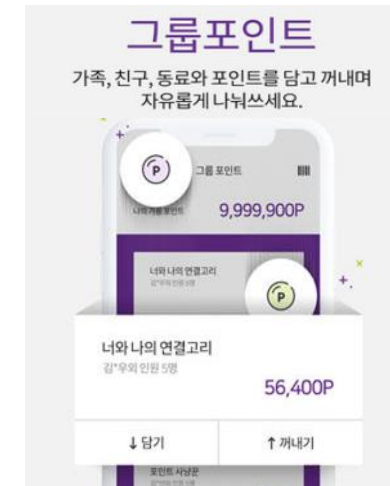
그룹포인트

가족, 친구, 동료와 포인트를 담고 꺼내며 자유롭게 나눠쓰세요.

P

그룹 포인트

나의 가용 포인트

9,999,900P

너와 나의 연결고리

P

너와 나의 연결고리

김*우외 인원 5명

56,400P

↓담기

↑꺼내기

포인트 사냥꾼